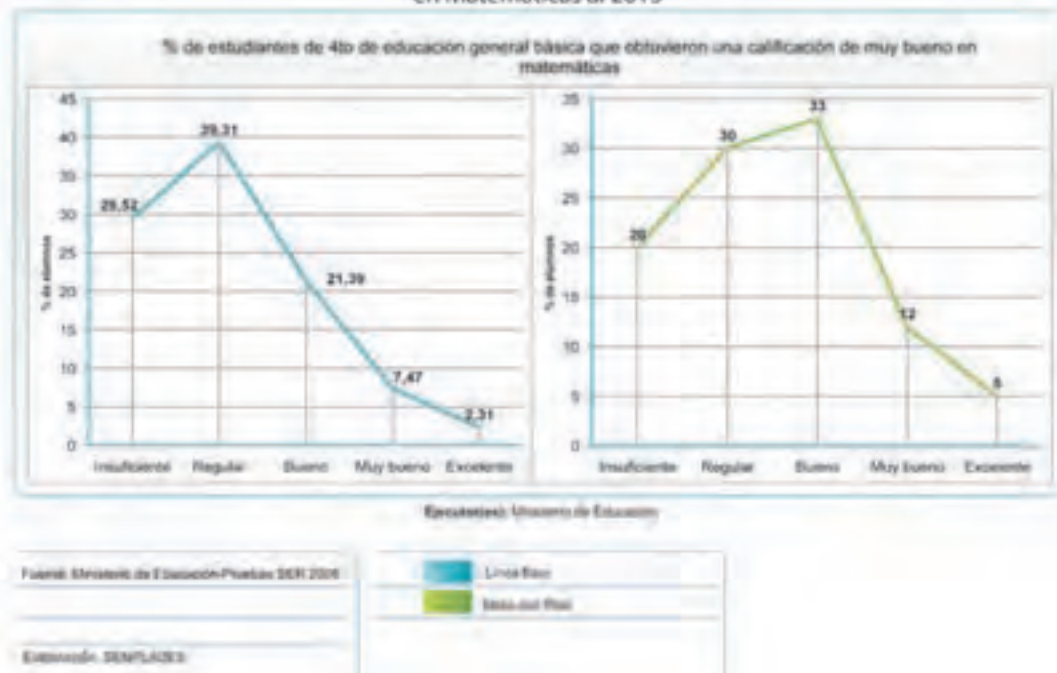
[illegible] Matemáticas al 2013

% de estudiantes de 4to de educación general básica que obtuvieron una calificación de muy bueno en matemáticas

45
40
35
30
25
20
15
10
5
0
% de alumnos
29,52
39,31
21,39
7,47
2,31
Insuficiente Regular Bueno Muy bueno Excelente

35
30
25
20
15
10
5
0
% de alumnos
20
30
33
12
5
Insuficiente Regular Bueno Muy bueno Excelente

Ejecutor(es): Ministerio de Educación

Fuente: Ministerio de Educación-Pruebas SER 2008

Elaboración: SENPLADES

Línea Base
Meta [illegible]